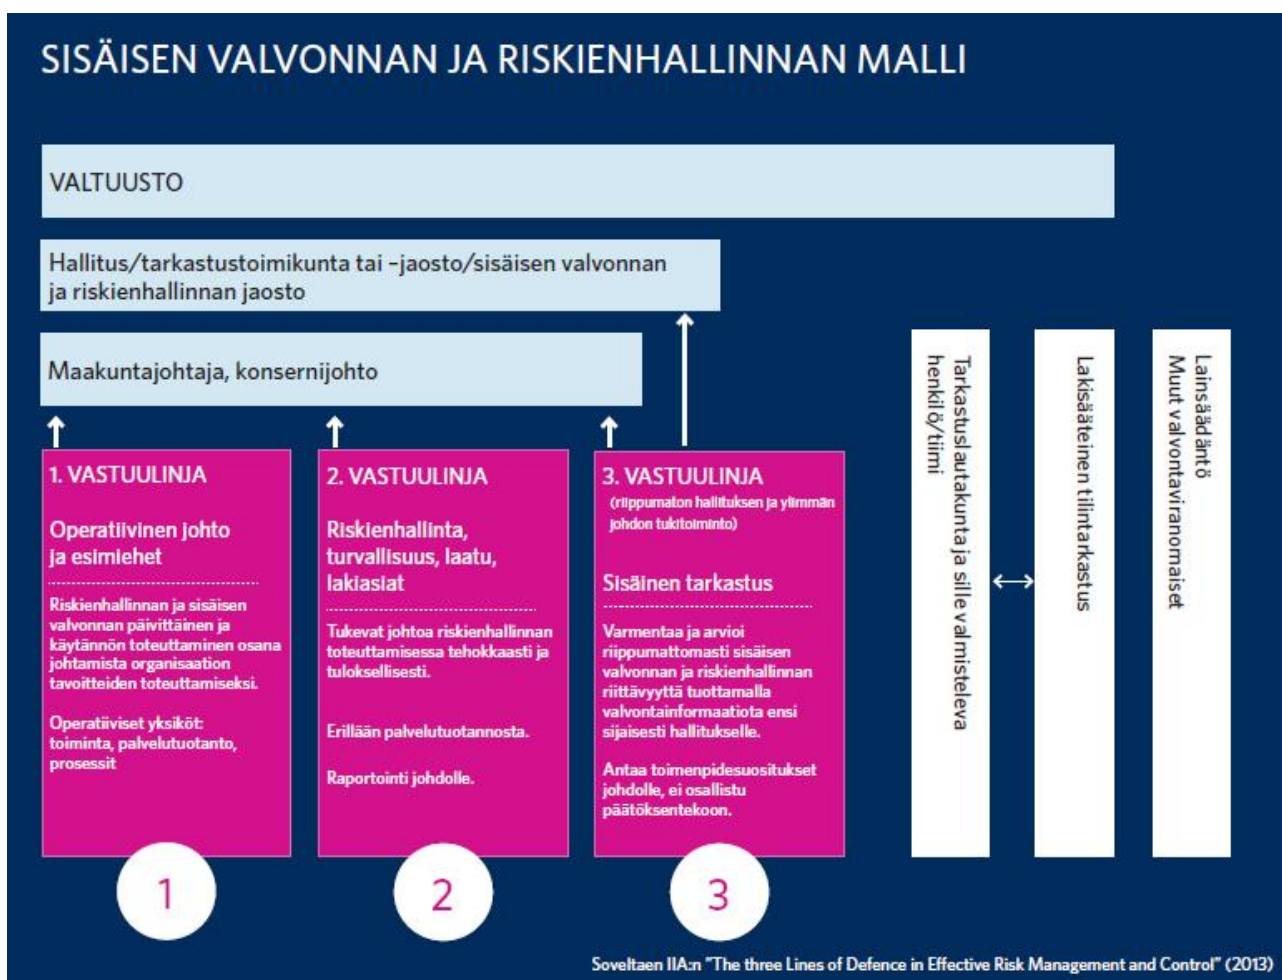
SISÄISEN VALVONNAN JA RISKIENHALLINNAN MALLI

VALTUUSTO

Hallitus/tarkastustoimikunta tai –jaosto/sisäisen valvonnan ja riskienhallinnan jaosto

Maakuntajohtaja, konsernijohto

1. VASTUULINJA

Operatiivinen johto ja esimiehet

Riskienhallinnan ja sisäisen valvonnan päivittäinen ja käytännön toteuttaminen osana johtamista organisaation tavoitteiden toteuttamiseksi.

Operatiiviset yksiköt: toiminta, palvelutuotanto, prosessit

2. VASTUULINJA

Riskienhallinta, turvallisuus, laatu, lakiasiat

Tukevat johtoa riskienhallinnan toteuttamisessa tehokkaasti ja tuloksellisesti.

Erillään palvelutuotannosta.

Raportointi johdolle.

3. VASTUULINJA

(riippumaton hallituksen ja ylimmän johdon tukitoiminto)

Sisäinen tarkastus

Varmentaa ja arvioi riippumattomasti sisäisen valvonnan ja riskienhallinnan riittävyyttä tuottamalla valvontainformaatiota ensi sijaisesti hallitukselle.

Antaa toimenpidesuositukset johdolle, ei osallistu päätöksentekoon.

Tarkastuslautakunta ja sille valmisteleva henkilö/tiimi

Lakisääteinen tilintarkastus

Lainsäädäntö
Muut valvontaviranomaiset

1

2

3

Soveltaen IIA:n "The three Lines of Defence in Effective Risk Management and Control" (2013)